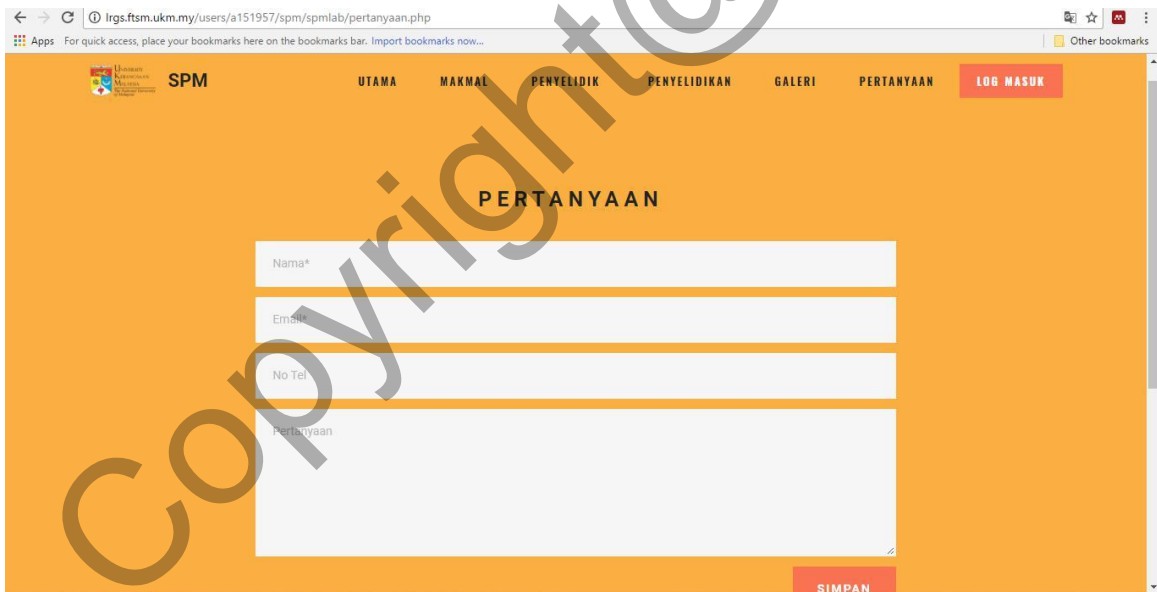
lrgs.ftsm.ukm.my/users/a151957/spm/spmlab/pertanyaan.php

Apps For quick access, place your bookmarks here on the bookmarks bar. Import bookmarks now...

Other bookmarks

Universiti Kebangsaan Malaysia

SPM

UTAMA MAKMAL PENYELIDIK PENYELIDIKAN GALERI PERTANYAAN LOG MASUK

PERTANYAAN

Nama*

Email*

No Tel

Pertanyaan

SIMPAN

Copyright©